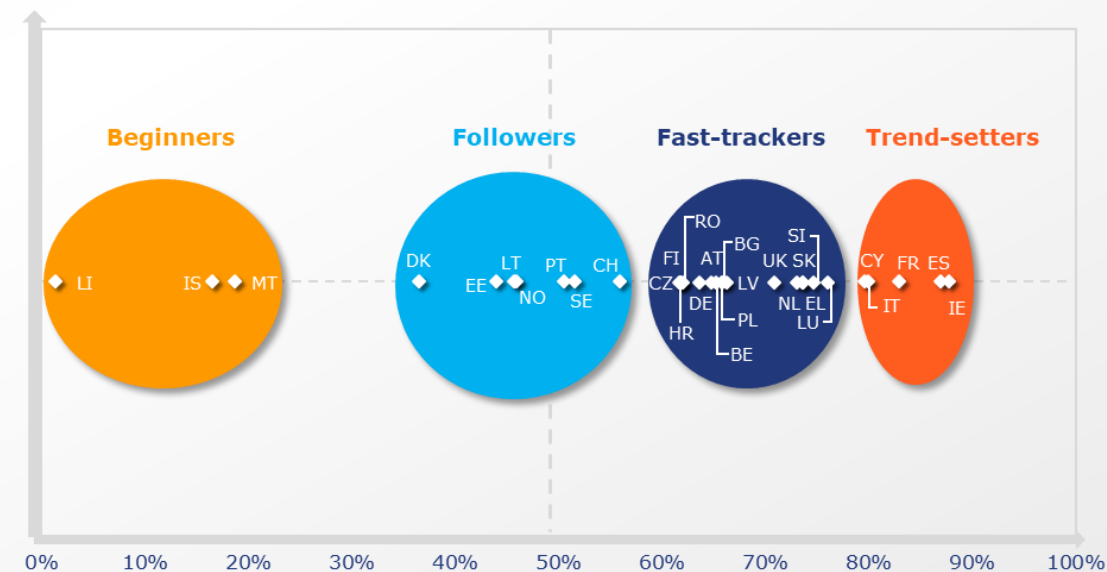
Beginners

Followers

Fast-trackers

Trend-setters

LI

IS

MT

DK

EE

LT

NO

PT

SE

CH

RO

FI

CZ

HR

DE

AT

BG

LV

PL

BE

UK

SI

SK

NL

EL

LU

CY

IT

FR

ES

IE

0%

10%

20%

30%

40%

50%

60%

70%

80%

90%

100%